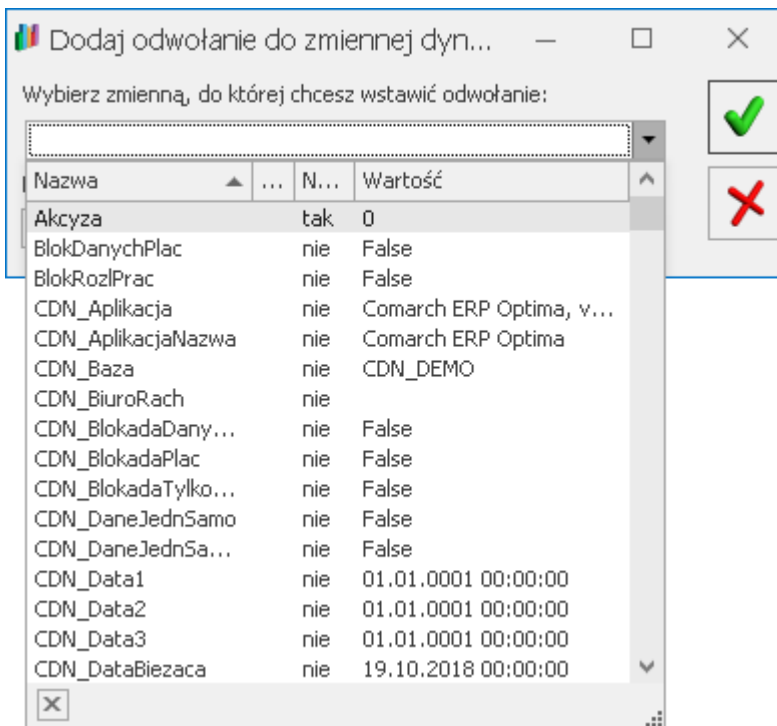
Dodaj odwołanie do zmiennej dyn...

Wybierz zmienną, do której chcesz wstawić odwołanie:

| Nazwa | ... | N... | Wartość |
|---|---|---|---|
| Akcyza | | tak | 0 |
| BlokDanychPlac | | nie | False |
| BlokRozlPrac | | nie | False |
| CDN_Aplikacja | | nie | Comarch ERP Optima, v... |
| CDN_AplikacjaNazwa | | nie | Comarch ERP Optima |
| CDN_Baza | | nie | CDN_DEMO |
| CDN_BiuroRach | | nie | |
| CDN_BlokadaDany... | | nie | False |
| CDN_BlokadaPlac | | nie | False |
| CDN_BlokadaTylko... | | nie | False |
| CDN_DaneJednSamo | | nie | False |
| CDN_DaneJednSa... | | nie | False |
| CDN_Data1 | | nie | 01.01.0001 00:00:00 |
| CDN_Data2 | | nie | 01.01.0001 00:00:00 |
| CDN_Data3 | | nie | 01.01.0001 00:00:00 |
| CDN_DataBiezaca | | nie | 19.10.2018 00:00:00 |